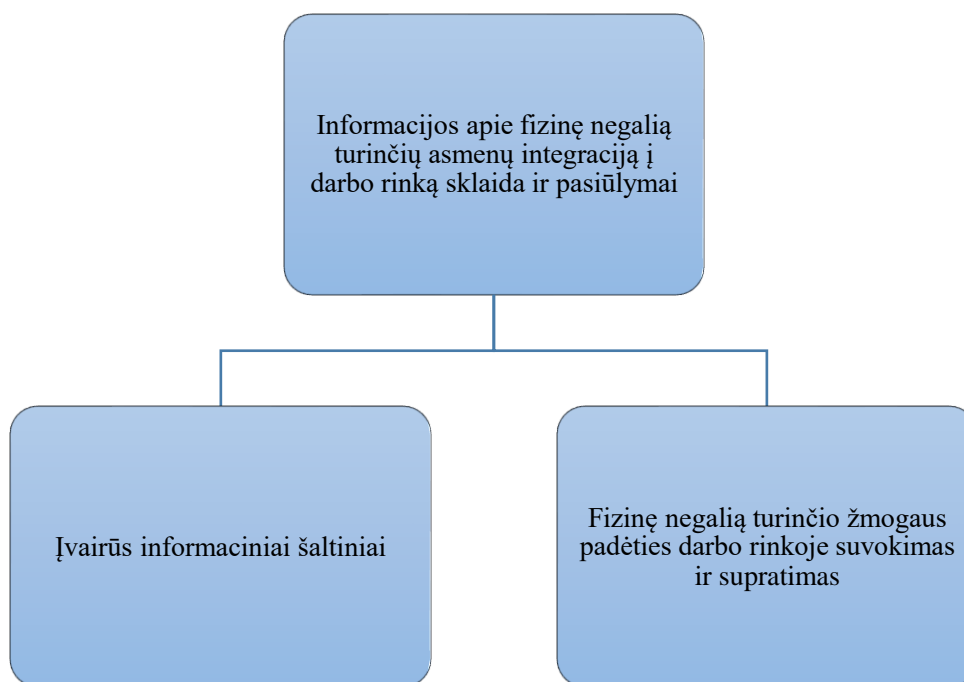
Informacijos apie fizinę negalią turinčių asmenų integraciją į darbo rinką sklaida ir pasiūlymai

Įvairūs informaciniai šaltiniai

Fizinę negalią turinčio žmogaus padėties darbo rinkoje suvokimas ir supratimas